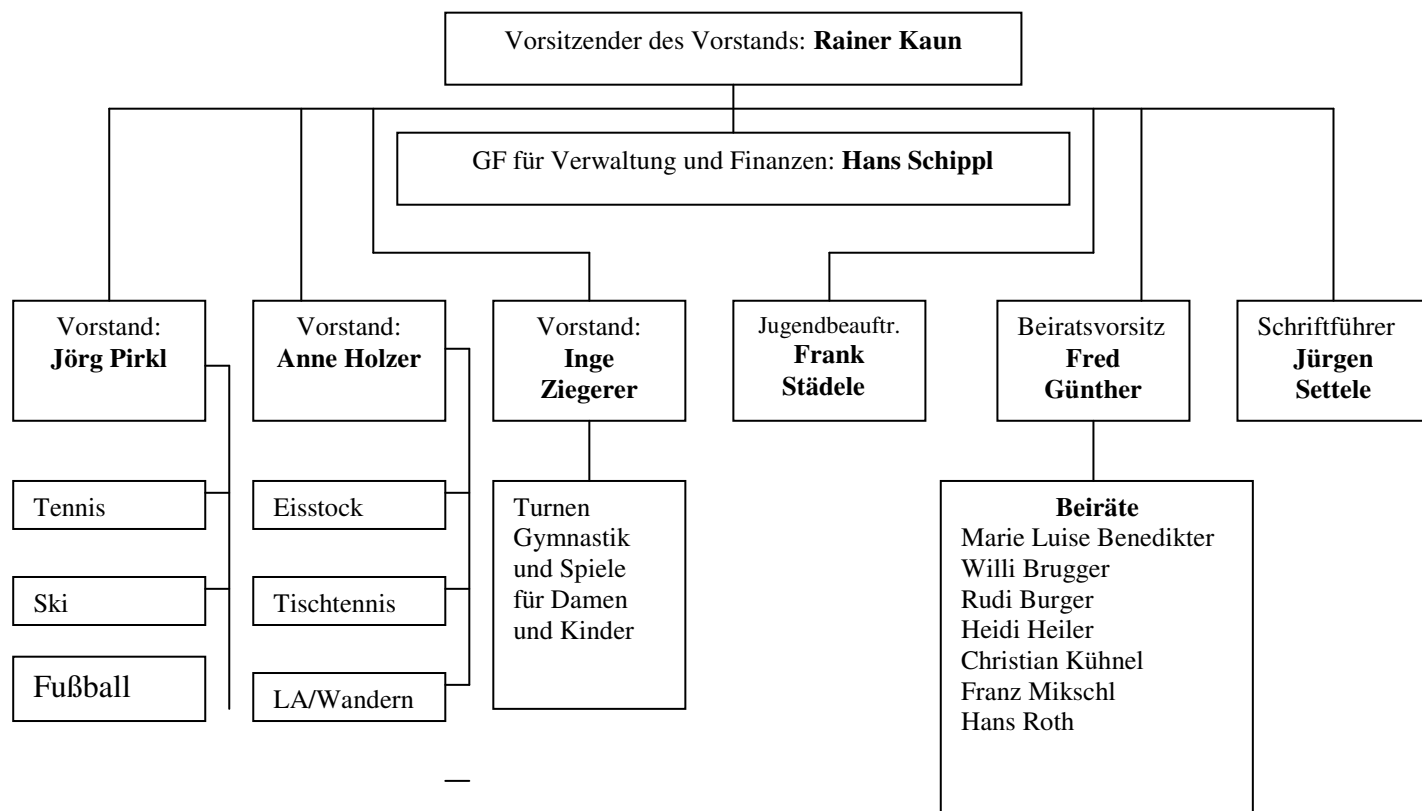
Vorsitzender des Vorstands: **Rainer Kaun**

GF für Verwaltung und Finanzen: **Hans Schippl**

Vorstand: **Jörg Pirkl**

Vorstand: **Anne Holzer**

Vorstand: **Inge Ziegerer**

Jugendbeauftr. **Frank Städele**

Beiratsvorsitz **Fred Günther**

Schriftführer **Jürgen Settele**

Tennis

Ski

Fußball

Eisstock

Tischtennis

LA/Wandern

Turnen Gymnastik und Spiele für Damen und Kinder

**Beiräte**
Marie Luise Benedikter
Willi Brugger
Rudi Burger
Heidi Heiler
Christian Kühnel
Franz Mikschl
Hans Roth